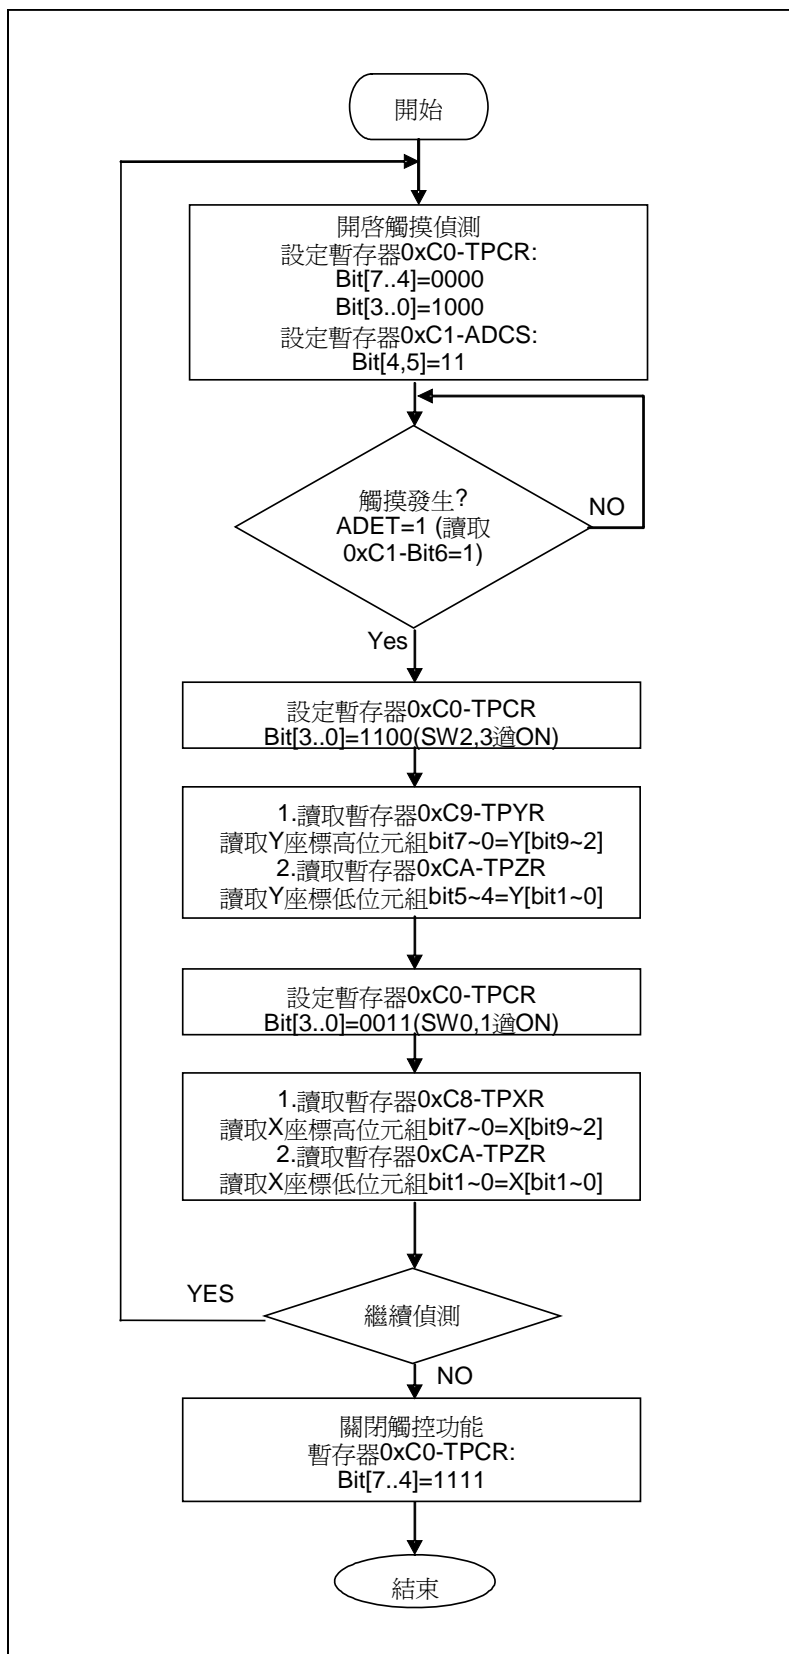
開始

開啓觸摸偵測
設定暫存器0xC0-TPCR:
Bit[7..4]=0000
Bit[3..0]=1000
設定暫存器0xC1-ADCS:
Bit[4,5]=11

觸摸發生?
ADET=1 (讀取
0xC1-Bit6=1)

NO

Yes

設定暫存器0xC0-TPCR
Bit[3..0]=1100(SW2,3過ON)

1.讀取暫存器0xC9-TPYR
讀取Y座標高位元組bit7~0=Y[bit9~2]
2.讀取暫存器0xCA-TPZR
讀取Y座標低位元組bit5~4=Y[bit1~0]

設定暫存器0xC0-TPCR
Bit[3..0]=0011(SW0,1過ON)

1.讀取暫存器0xC8-TPXR
讀取X座標高位元組bit7~0=X[bit9~2]
2.讀取暫存器0xCA-TPZR
讀取X座標低位元組bit1~0=X[bit1~0]

YES

繼續偵測

NO

關閉觸控功能
暫存器0xC0-TPCR:
Bit[7..4]=1111

結束